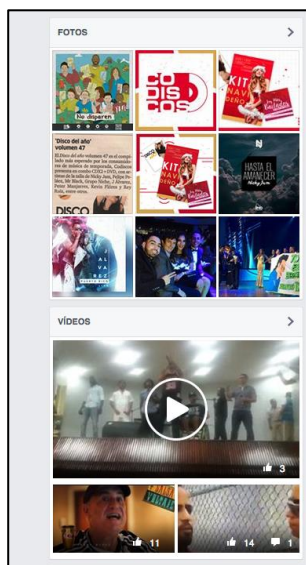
FOTOS

No disparen

CO DIS COS

KIT NAVI DEÑO

'Disco del año' volumen 47

El Disco del año volumen 47 es el compilado más esperado por los amantes de la música de temporada.

DISCO

KIT NAVI DEÑO

HASTA EL AMANECER
Nicky Jam

VÍDEOS

3

11

14

1